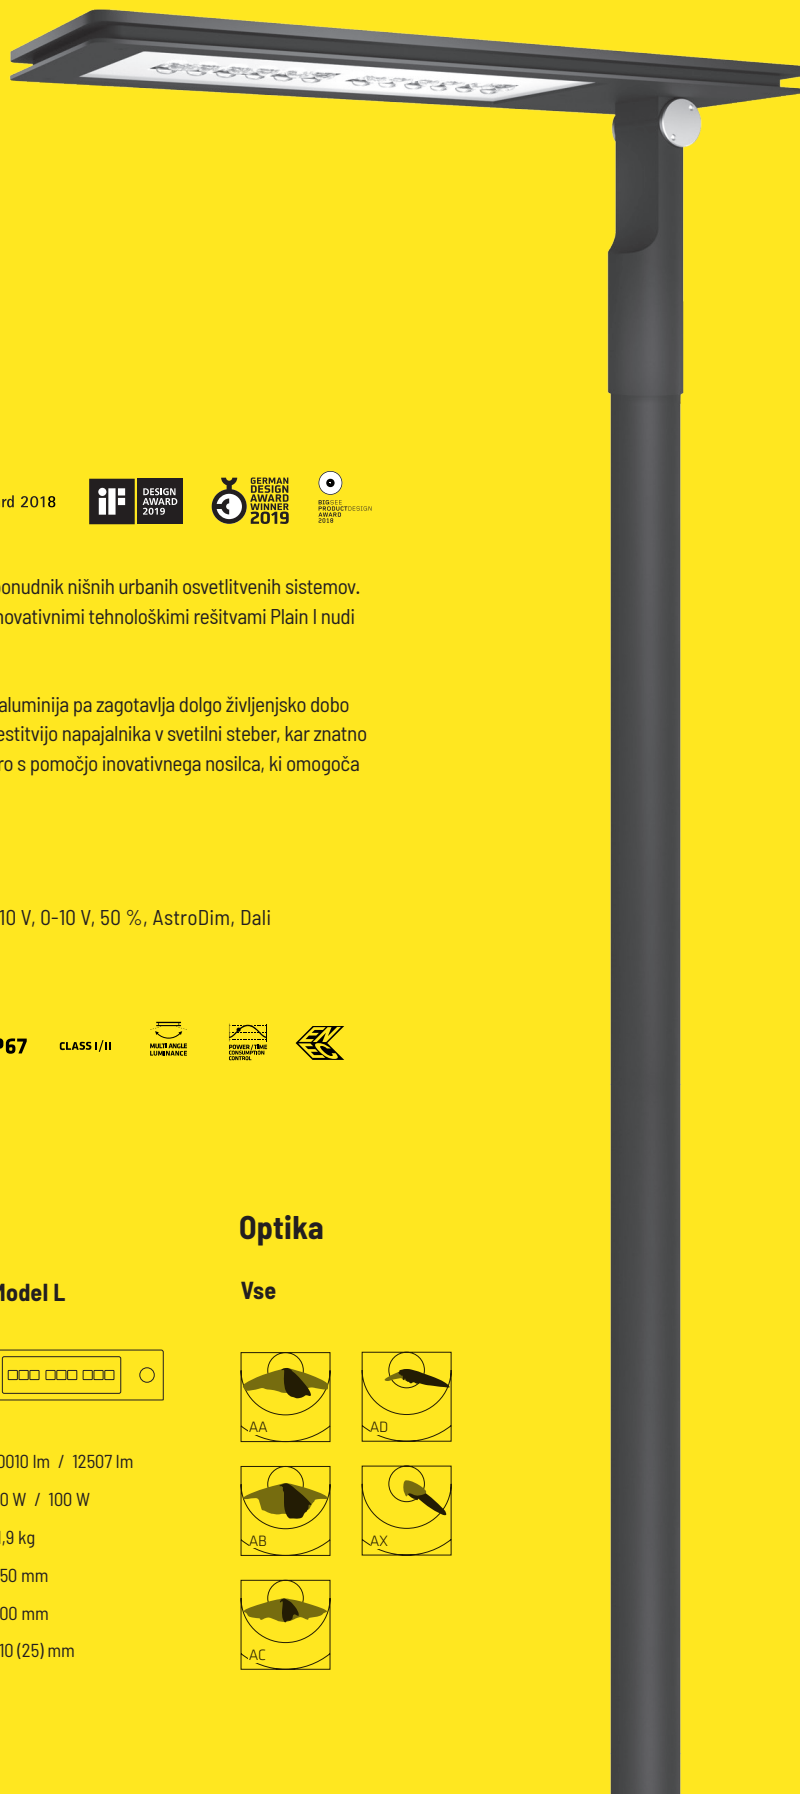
rd 2018

DESIGN AWARD 2019

GERMAN DESIGN AWARD WINNER 2019

BIG SEE PRODUCT DESIGN AWARD 2018

onudnik nišnih urbanih osvetlitvenih sistemov. novativnimi tehnološkimi rešitvami Plain I nudi

aluminija pa zagotavlja dolgo življenjsko dobo estitvijo napajalnika v svetilni steber, kar znatno ro s pomočjo inovativnega nosilca, ki omogoča

10 V, 0-10 V, 50 %, AstroDim, Dali

P67 CLASS I/II MULTI ANGLE LUMINANCE POWER / TIME CONSUMPTION CONTROL

Optika

Model L

Vse

AA AD AB AX AC

0010 lm / 12507 lm

0 W / 100 W

,9 kg

50 mm

00 mm

10 (25) mm